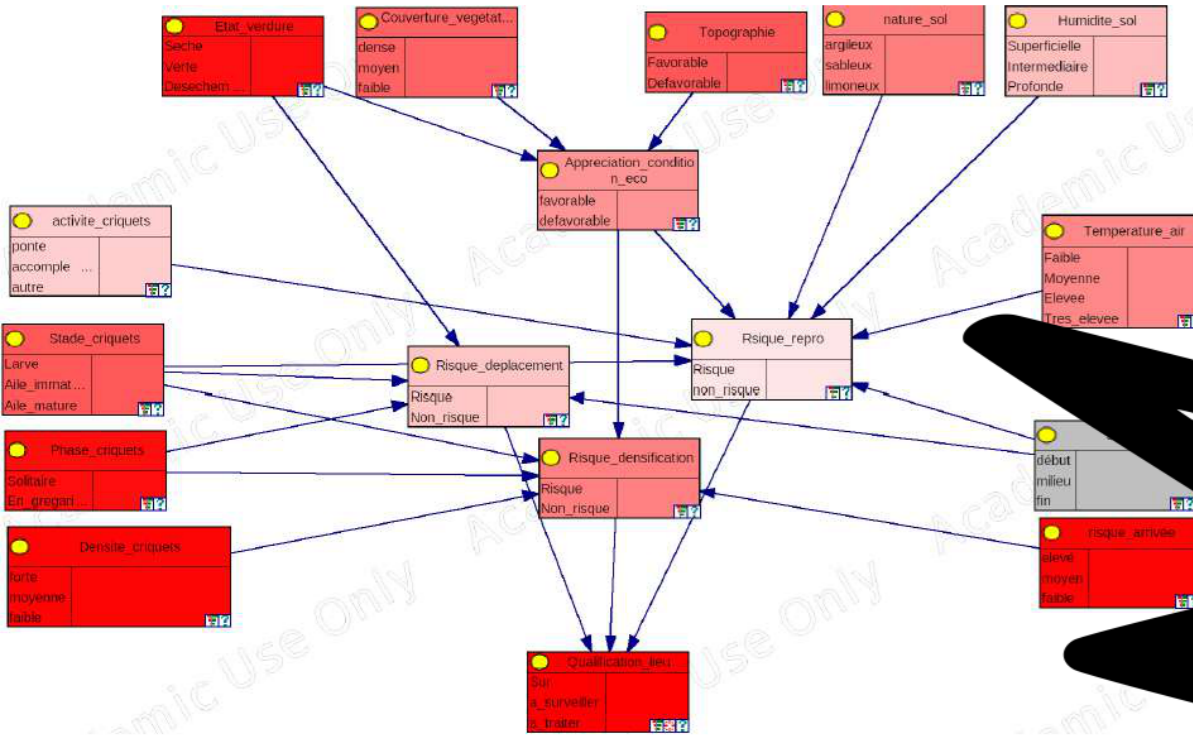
Etat_verdure
Seche
Verte
Desechem ...

Couverture_vegetat...
dense
moyen
faible

Topographie
Favorable
Defavorable

nature_sol
argileux
sableux
limoneux

Humidite_sol
Superficielle
Intermediaire
Profonde

Appreciation_condition_eco
favorable
defavorable

activite_criquets
ponte
accomple ...
autre

Temperature_air
Faible
Moyenne
Elevee
Tres_elevee

Stade_criquets
Larve
Aile_immat...
Aile_mature

Risque_deplacement
Risque
Non_risque

Rsique_repro
Risque
non_risque

Phase_criquets
Solitaire
En_gregari ...

Risque_densification
Risque
Non_risque

début
milieu
fin

risque_arrivee
elevé
moyen
faible

Densite_criquets
forte
moyenne
faible

Qualification_lieu
Sur
a_surveiller
a_traiter

Academic Use Only
Academic Use Only
Academic Use Only
Academic Use Only
Academic Use Only